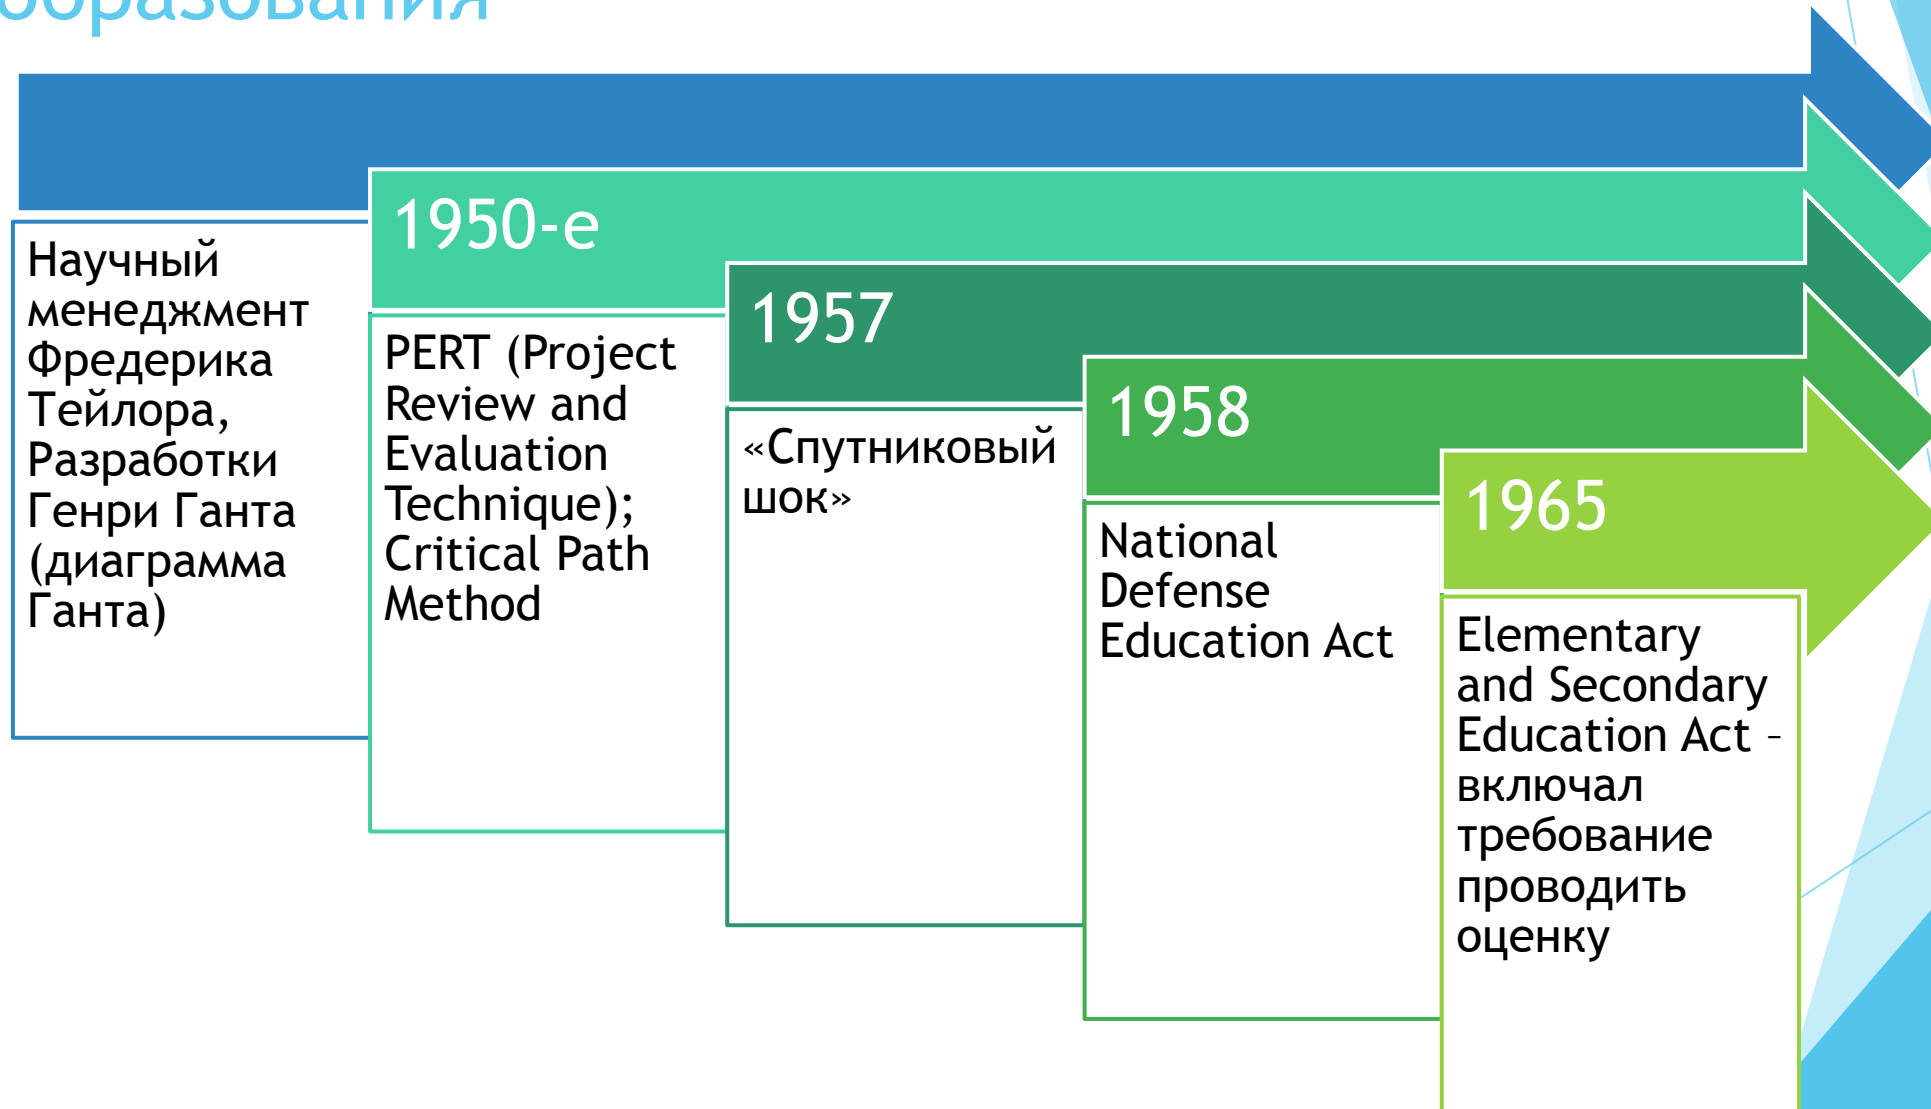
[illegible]

Научный менеджмент Фредерика Тейлора, Разработки Генри Ганта (диаграмма Ганта)

1950-е

PERT (Project Review and Evaluation Technique); Critical Path Method

1957

«Спутниковый шок»

1958

National Defense Education Act

1965

Elementary and Secondary Education Act – включал требование проводить оценку